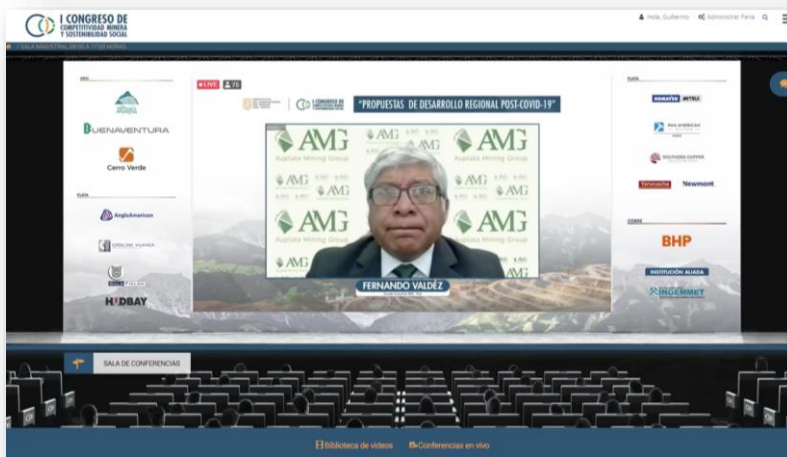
I CONGRESO DE COMPETITIVIDAD MINERA Y SOSTENIBILIDAD SOCIAL

Hola, Guillermo  Administrar Feria

/ SALA MAGISTRAL 09:00 A 17:00 HORAS

ORO

Buenaventura

Cerro Verde

PLATA

AngloAmerican

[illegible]

HUDBAY

LIVE  21

I CONGRESO DE COMPETITIVIDAD MINERA

"PROPUESTAS DE DESARROLLO REGIONAL POST-COVID-19"

AMG Auplata Mining Group

FERNANDO VALDÉZ

PLATA

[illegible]

Newmont

COBRE

BHP

INSTITUCIÓN ALIADA

INGEMMET

SALA DE CONFERENCIAS

Biblioteca de videos  Conferencias en vivo